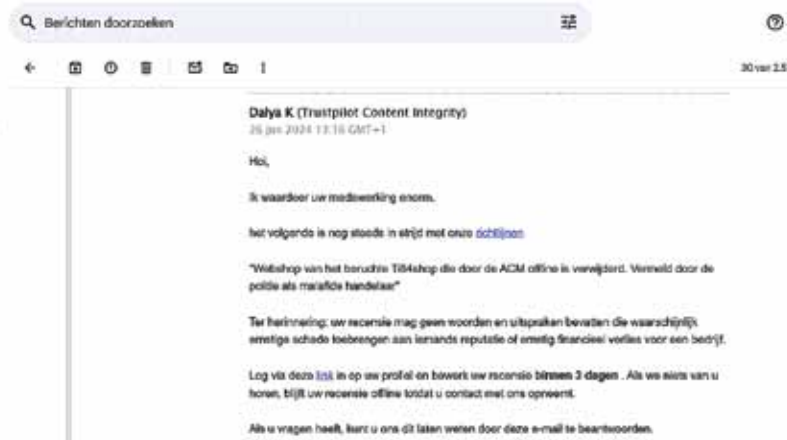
Berichten doorzoeken

30 van 2.5

Dalya K (Trustpilot Content Integrity)
26 jan 2024 13:16 GMT+1

Hoi,

Ik waardeer uw medewerking enorm.

het volgende is nog steeds in strijd met onze richtlijnen

"Webshop van het beruchte Ti84shop die door de ACM offline is verwijderd. Vermeld door de politie als malafide handelaar"

Ter herinnering: uw recensie mag geen woorden en uitspraken bevatten die waarschijnlijk ernstige schade toebrengen aan iemands reputatie of ernstig financieel verlies voor een bedrijf.

Log via deze link in op uw profiel en bewerk uw recensie binnen 3 dagen . Als we niets van u horen, blijft uw recensie offline totdat u contact met ons opneemt.

Als u vragen heeft, kunt u ons dit laten weten door deze e-mail te beantwoorden.